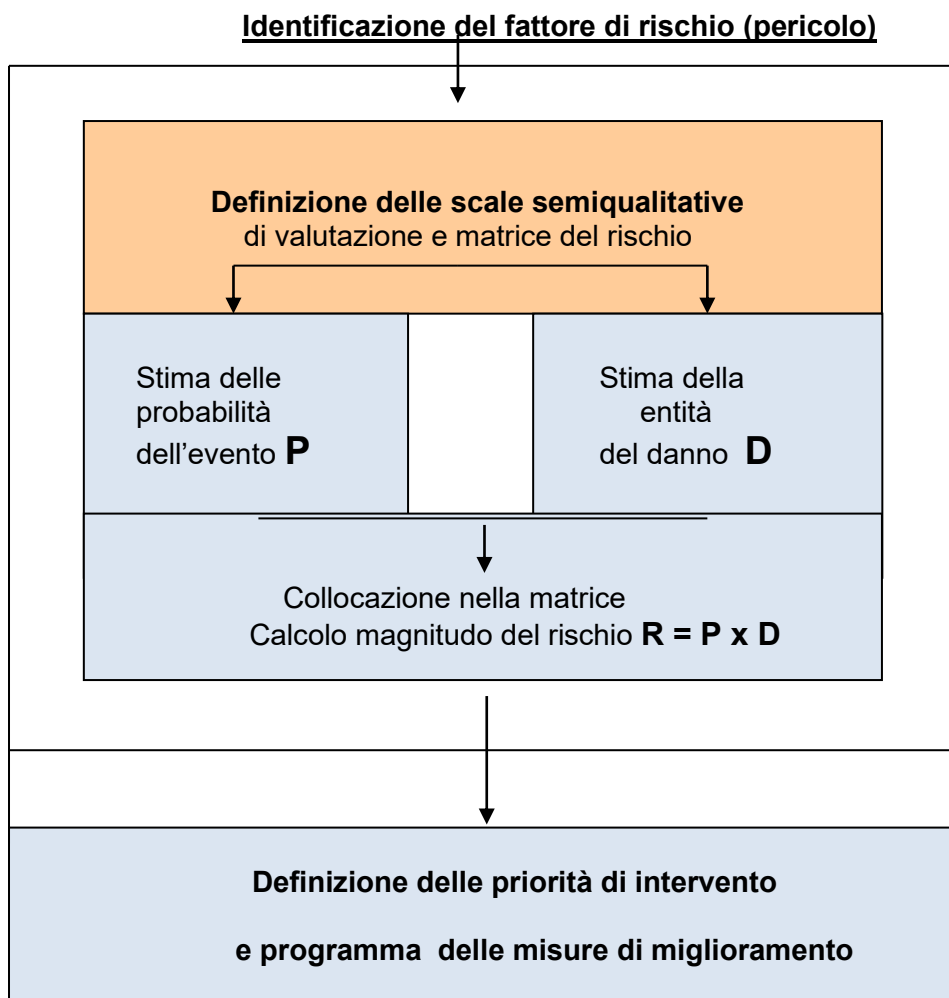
Identificazione del fattore di rischio (pericolo)

Definizione delle scale semiqualitative di valutazione e matrice del rischio

Stima delle probabilità dell'evento P

Stima della entità del danno D

Collocazione nella matrice
Calcolo magnitudo del rischio R = P x D

Definizione delle priorità di intervento
e programma delle misure di miglioramento